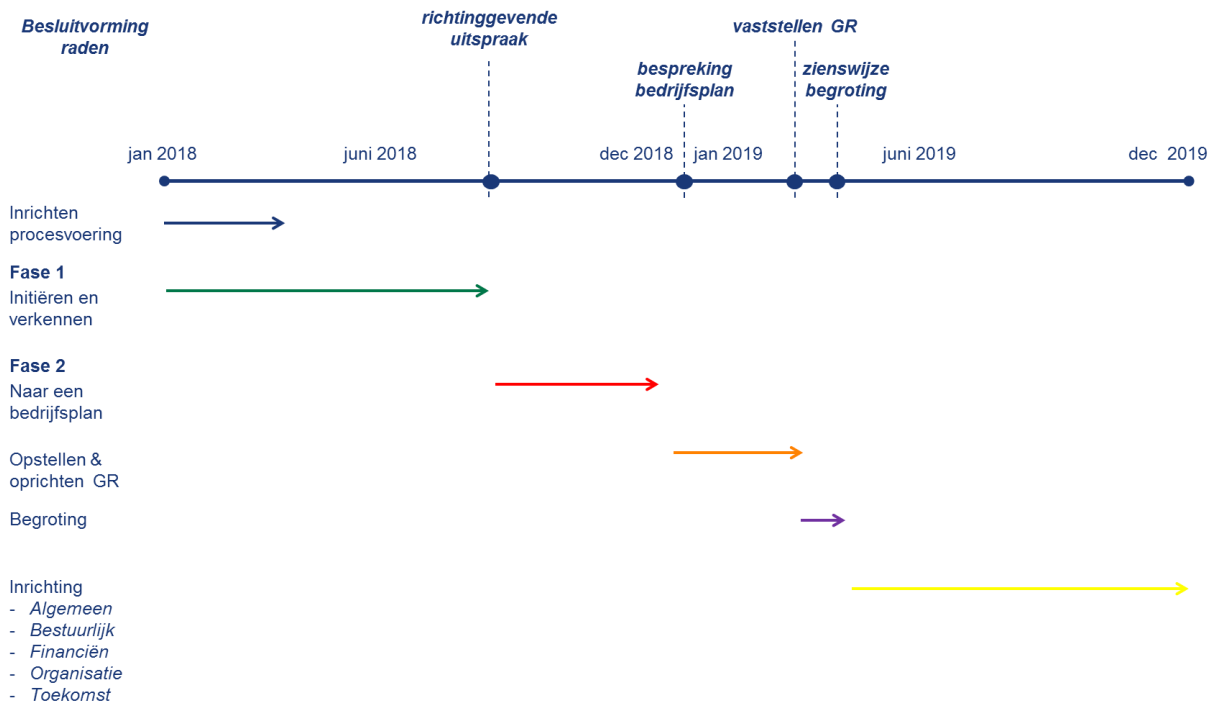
Besluitvorming raden

richtinggevende uitspraak

vaststellen GR

bespreking bedrijfsplan

zienswijze begroting

jan 2018 juni 2018 dec 2018 jan 2019 juni 2019 dec 2019

Inrichten procesvoering

Fase 1
Initiëren en verkennen

Fase 2
Naar een bedrijfsplan

Opstellen & oprichten GR

Begroting

Inrichting
- Algemeen
- Bestuurlijk
- Financiën
- Organisatie
- Toekomst